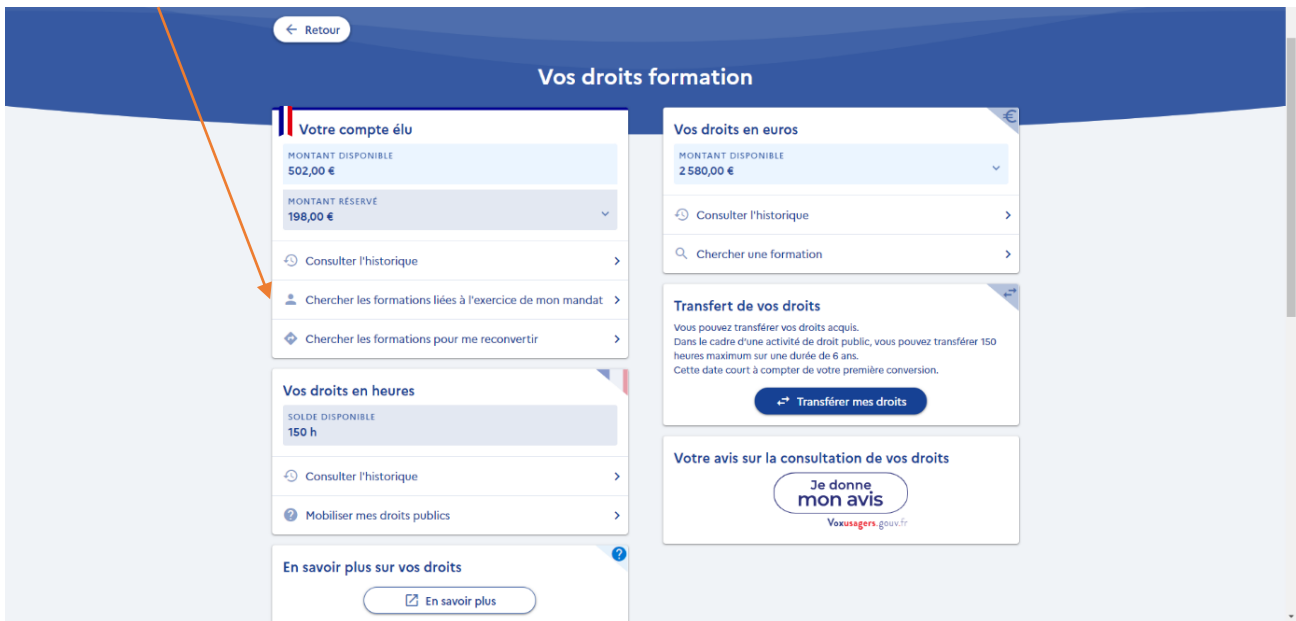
Retour

Vos droits formation

Votre compte élu

MONTANT DISPONIBLE
502,00 €

MONTANT RÉSERVÉ
198,00 €

Consulter l'historique

Chercher les formations liées à l'exercice de mon mandat

Chercher les formations pour me reconvertir

Vos droits en heures

SOLDE DISPONIBLE
150 h

Consulter l'historique

Mobiliser mes droits publics

En savoir plus sur vos droits

En savoir plus

€

Vos droits en euros

MONTANT DISPONIBLE
2 580,00 €

Consulter l'historique

Chercher une formation

Transfert de vos droits

Vous pouvez transférer vos droits acquis.
Dans le cadre d'une activité de droit public, vous pouvez transférer 150 heures maximum sur une durée de 6 ans.
Cette date court à compter de votre première conversion.

Transférer mes droits

Votre avis sur la consultation de vos droits

Je donne
mon avis

Voxusagers.gouv.fr